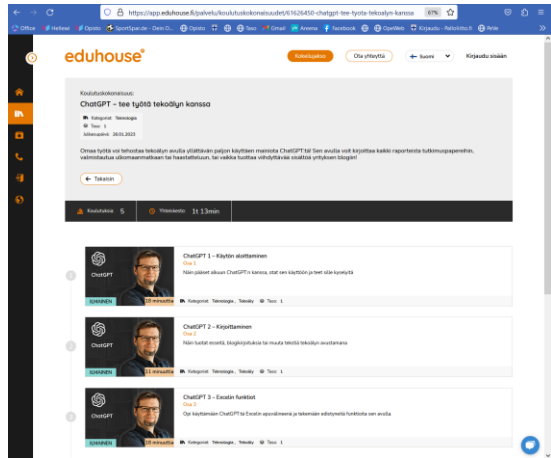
https://app.eduhouse.fi/palvelu/koulutuskokonaisuudet/61626450-chatgpt-tee-tyota-tekoalyn-kanssa 67%

Office Helleei Opisto SportSparzle - Dein O... Opisto Teoi Gmail Areena facebook OpenWeb Kirjaudu - Reliablity.fi Relle

eduhouse®

Kokeile ilmaiseksi Ota yhteyttä Suomi Kirjaudu sisään

Koulutuskokonaisuus

ChatGPT – tee työtä tekoälyn kanssa

Kategoriat: Teknologia
Taso: 1
Julkaistu: 26.01.2023

Omaa työtä voi tehostaa tekoälyn avulla yllättävän paljon käyttämällä ChatGPT:tä! Sen avulla voit kirjoittaa raportteja tutkimuspapereihin, valmistautua ulkomaanmatkaan tai haastatteluun, tai vaikka tuottaa viihdyttävää sisältöä yrityksen blogiin!

Takaisin

Koulutuksia 5 Yhteiskesto 1t 13min

ChatGPT
SUHANNEN 18 minuuttia
ChatGPT 1 – Käytön aloittaminen
Osa 1
Näin pääset alkuun ChatGPT:n kanssa, sekä sen käyttöön ja teet sille kysely.
Kategoriat: Teknologia, Tekoäly Taso: 1

ChatGPT
SUHANNEN 11 minuuttia
ChatGPT 2 – Kirjoittaminen
Osa 2
Näin tuotat esseitä, blogikirjoituksia tai muuta tekstiä tekoälyn avustamana
Kategoriat: Teknologia, Tekoäly Taso: 1

ChatGPT
SUHANNEN 18 minuuttia
ChatGPT 3 – Excelin funktiot
Osa 3
Opi käyttämään ChatGPT:tä Excelin apuvälineenä ja tekemään edistyneitä funktioita sen avulla.
Kategoriat: Teknologia, Tekoäly Taso: 1